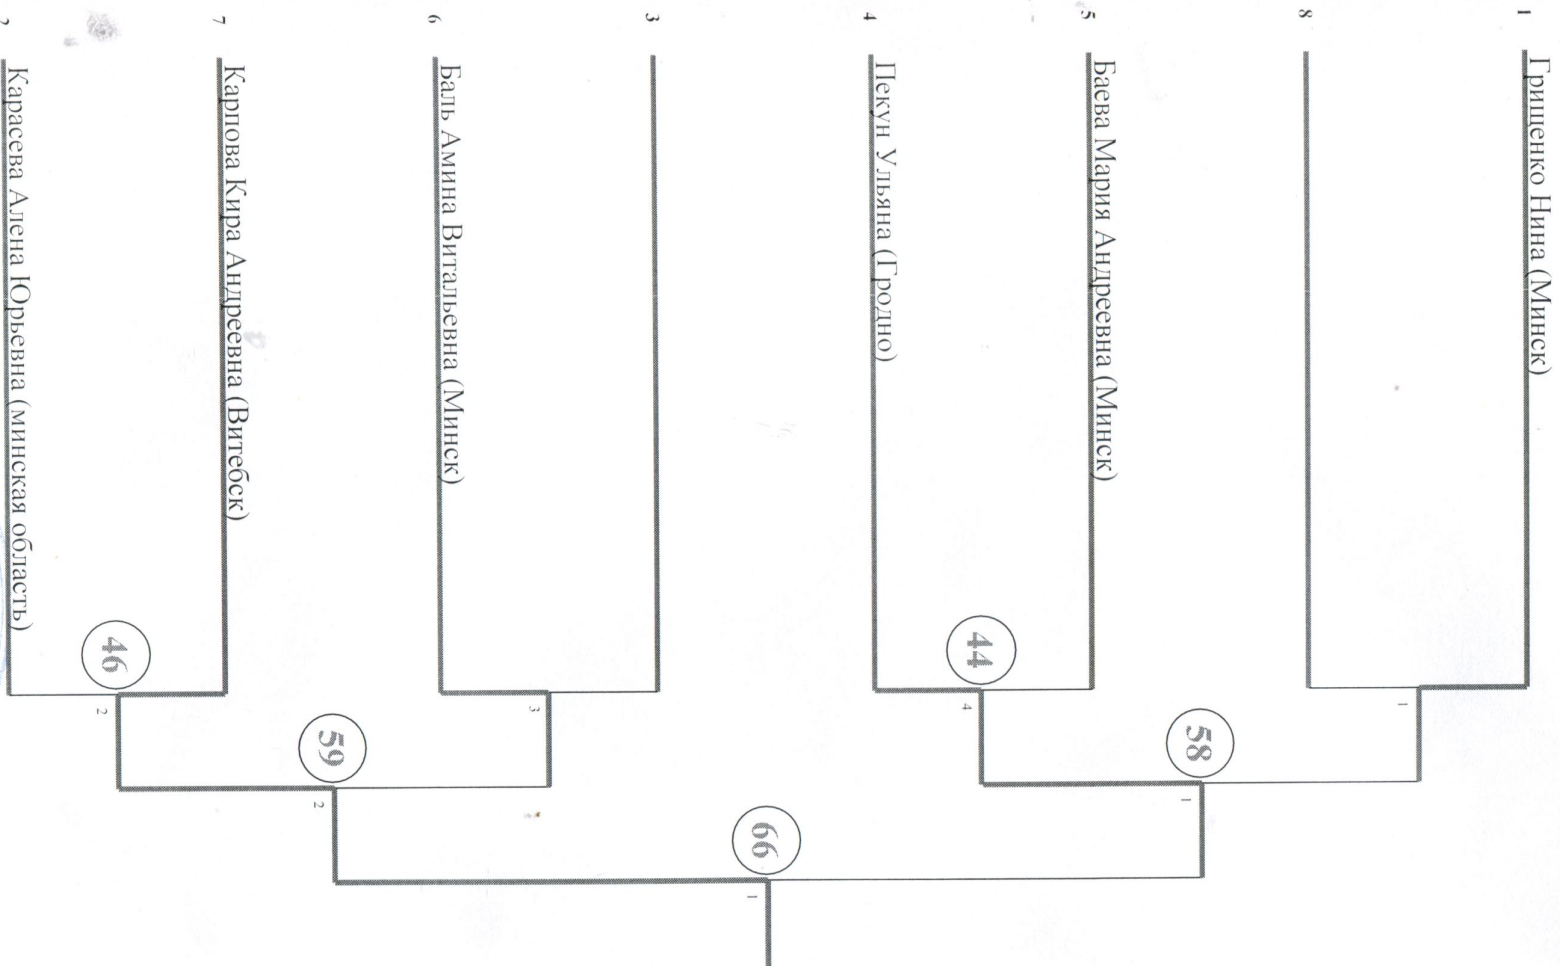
1 Грищенко Нина (Минск)
8
5 Баева Мария Андреевна (Минск)
4 Пекун Ульяна (Гродно)
3
6 Баль Амина Витальевна (Минск)
7 Карпова Кира Андреевна (Витебск)
2 Карасева Алена Юрьевна (минская область)

44
4
58
1
46
2
3
59
2
66
1